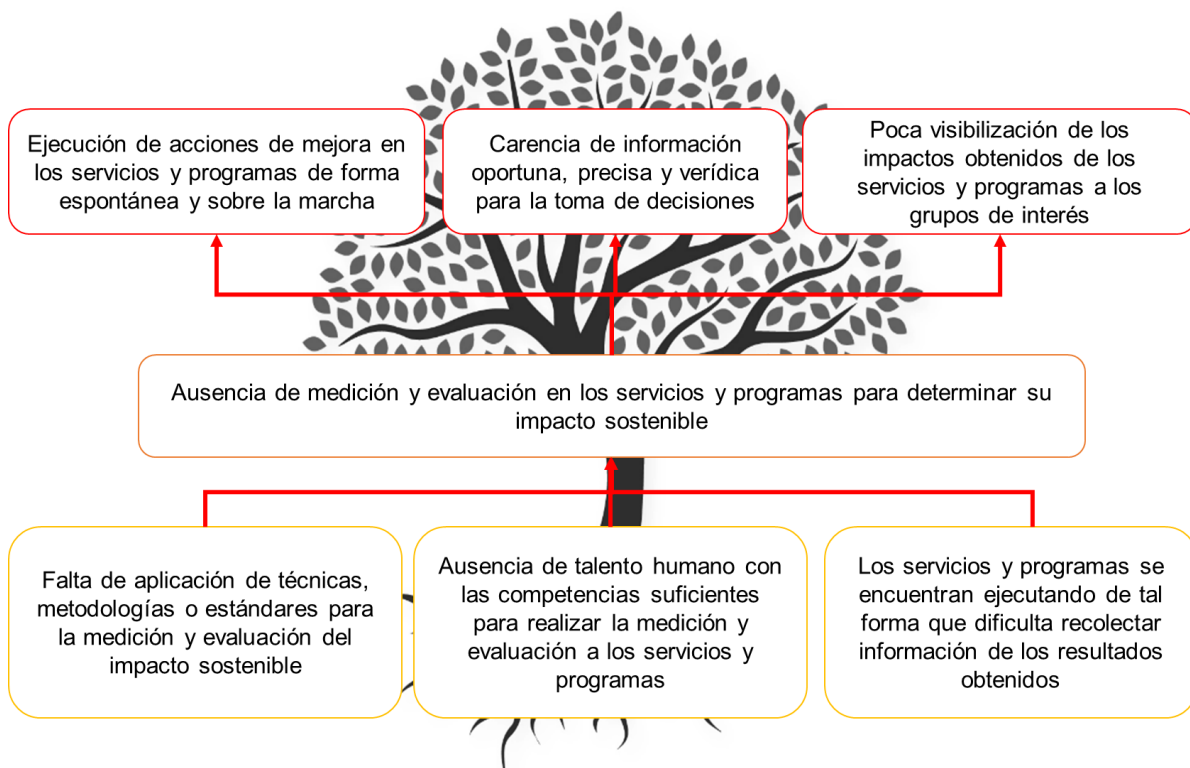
Ejecución de acciones de mejora en los servicios y programas de forma espontánea y sobre la marcha

Carencia de información oportuna, precisa y verídica para la toma de decisiones

Poca visibilización de los impactos obtenidos de los servicios y programas a los grupos de interés

Ausencia de medición y evaluación en los servicios y programas para determinar su impacto sostenible

Falta de aplicación de técnicas, metodologías o estándares para la medición y evaluación del impacto sostenible

Ausencia de talento humano con las competencias suficientes para realizar la medición y evaluación a los servicios y programas

Los servicios y programas se encuentran ejecutando de tal forma que dificulta recolectar información de los resultados obtenidos